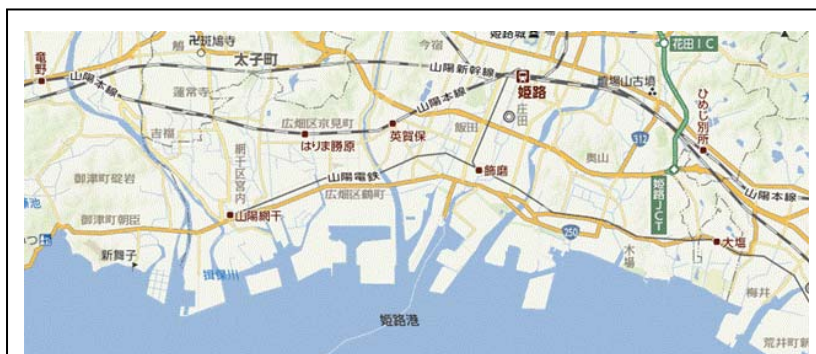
竜野
山陽本線
斑鳩寺
太子町
姫路城
今宿
花田IC
山陽新幹線
姫路
壇場山古墳
蓮常寺
山陽本線
庄田
ひめじ別所
広畑区京見町
英賀保
飯田
はりま勝原
吉福
網干区宮内
奥山
御津町碇岩
山陽電鉄
飾磨
姫路JCT
山陽本線
広畑区鶴町
御津町朝臣
山陽網干
250
木場
大塩
新舞子
揖保川
梅井
姫路港
荒井町新